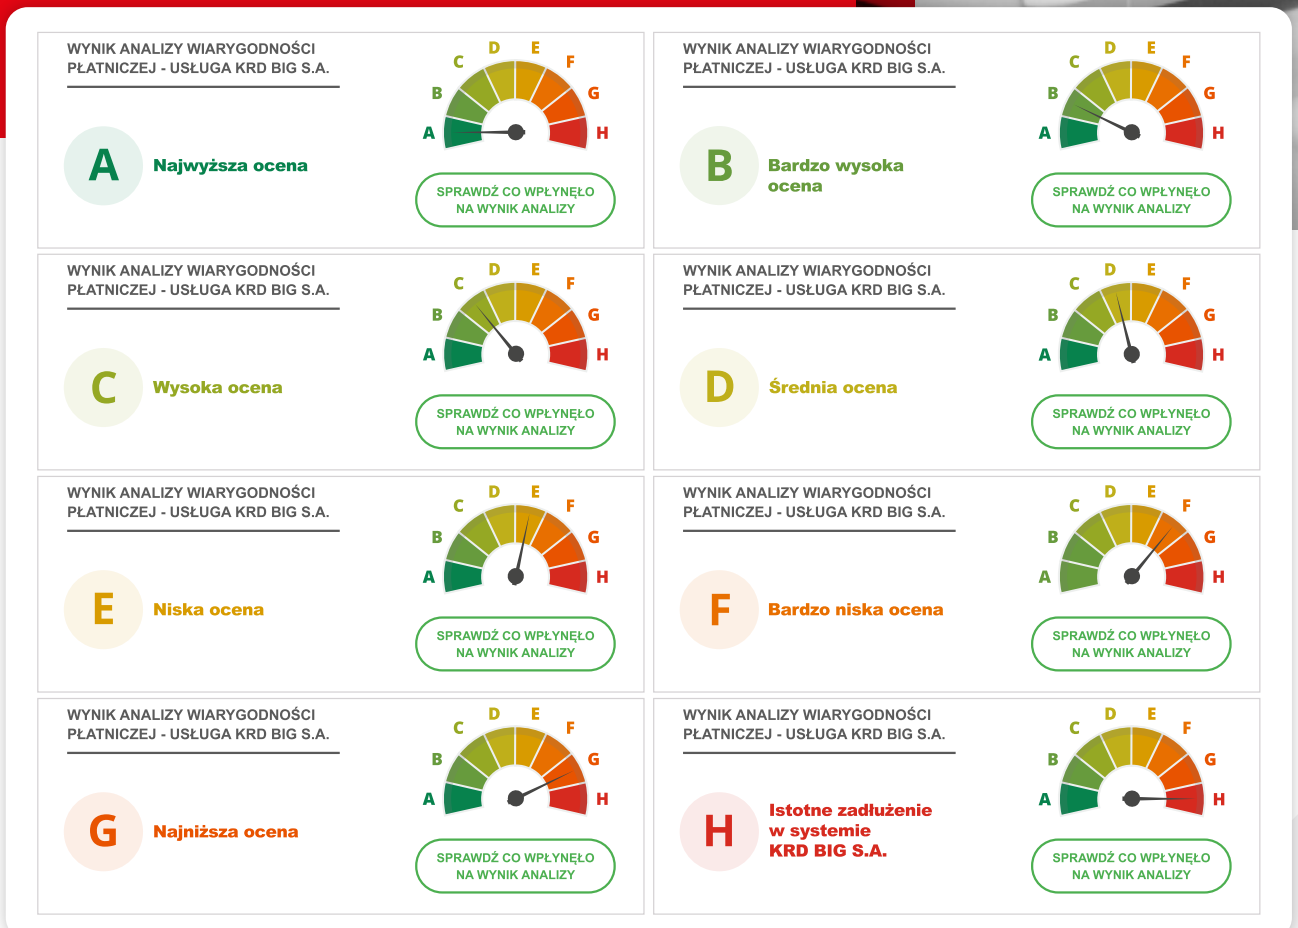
WYNIK ANALIZY WIARYGODNOŚCI PŁATNICZEJ - USŁUGA KRD BIG S.A.

A Najwyższa ocena

A B C D E F G H

SPRAWDŹ CO WPŁYNĘŁO NA WYNIK ANALIZY

WYNIK ANALIZY WIARYGODNOŚCI PŁATNICZEJ - USŁUGA KRD BIG S.A.

B Bardzo wysoka ocena

A B C D E F G H

SPRAWDŹ CO WPŁYNĘŁO NA WYNIK ANALIZY

WYNIK ANALIZY WIARYGODNOŚCI PŁATNICZEJ - USŁUGA KRD BIG S.A.

C Wysoka ocena

A B C D E F G H

SPRAWDŹ CO WPŁYNĘŁO NA WYNIK ANALIZY

WYNIK ANALIZY WIARYGODNOŚCI PŁATNICZEJ - USŁUGA KRD BIG S.A.

D Średnia ocena

A B C D E F G H

SPRAWDŹ CO WPŁYNĘŁO NA WYNIK ANALIZY

WYNIK ANALIZY WIARYGODNOŚCI PŁATNICZEJ - USŁUGA KRD BIG S.A.

E Niska ocena

A B C D E F G H

SPRAWDŹ CO WPŁYNĘŁO NA WYNIK ANALIZY

WYNIK ANALIZY WIARYGODNOŚCI PŁATNICZEJ - USŁUGA KRD BIG S.A.

F Bardzo niska ocena

A B C D E F G H

SPRAWDŹ CO WPŁYNĘŁO NA WYNIK ANALIZY

WYNIK ANALIZY WIARYGODNOŚCI PŁATNICZEJ - USŁUGA KRD BIG S.A.

G Najniższa ocena

A B C D E F G H

SPRAWDŹ CO WPŁYNĘŁO NA WYNIK ANALIZY

WYNIK ANALIZY WIARYGODNOŚCI PŁATNICZEJ - USŁUGA KRD BIG S.A.

H Istotne zadłużenie w systemie KRD BIG S.A.

A B C D E F G H

SPRAWDŹ CO WPŁYNĘŁO NA WYNIK ANALIZY